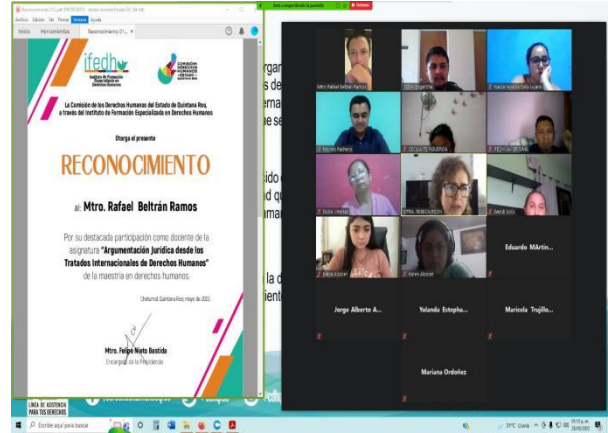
Archivo Edición Ver Firmar Ventana Ayuda

Inicio Herramientas Reconocimiento 01... ×

ifedh Instituto de Formación Especializada en Derechos Humanos

COMISIÓN DE LOS DERECHOS HUMANOS

La Comisión de los Derechos Humanos del Estado de Quintana Roo, a través del Instituto de Formación Especializada en Derechos Humanos

Otorga el presente

RECONOCIMIENTO

al: Mtro. Rafael Beltrán Ramos

Por su destacada participación como docente de la asignatura "Argumentación Jurídica desde los Tratados Internacionales de Derechos Humanos" de la maestría en derechos humanos.

Chetumal, Quintana Roo, mayo de 2021

Mtro. Felipe Nieto Bastida
Encargado de la Presidencia

Está compartiendo la pantalla

Mtro Rafael Beltrán Ramos

Eduardo Martín...

Jorge Alberto A...

Yolanda Estepha...

Maricela Trujillo...

Mariana Ordoñez

LÍNEA DE ASISTENCIA PARA TUS DERECHOS

Escribe aquí para buscar

29°C Lluvia